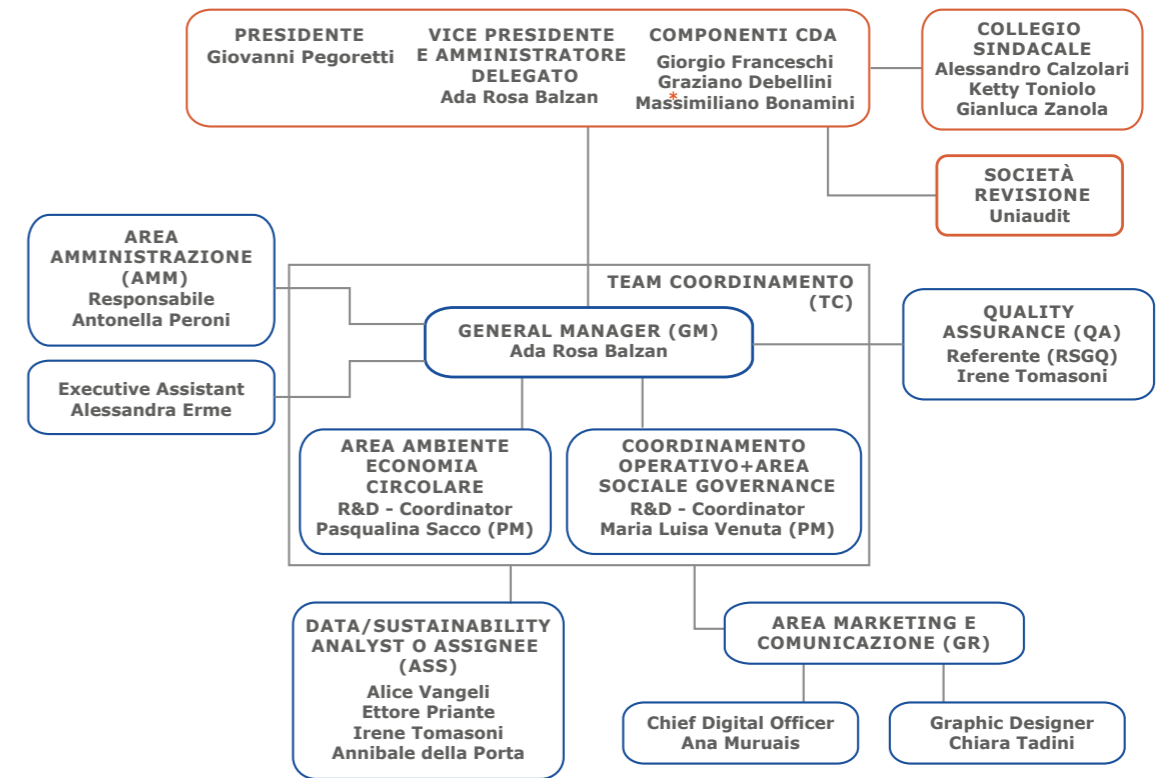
PRESIDENTE
Giovanni Pegoretti

VICE PRESIDENTE E AMMINISTRATORE DELEGATO
Ada Rosa Balzan

COMPONENTI CDA
Giorgio Franceschi
Graziano Debellini
*
Massimiliano Bonamini

COLLEGIO SINDACALE
Alessandro Calzolari
Ketty Toniolo
Gianluca Zanola

SOCIETÀ REVISIONE
Uniaudit

AREA AMMINISTRAZIONE (AMM)
Responsabile
Antonella Peroni

Executive Assistant
Alessandra Erme

TEAM COORDINAMENTO (TC)

GENERAL MANAGER (GM)
Ada Rosa Balzan

QUALITY ASSURANCE (QA)
Referente (RSGQ)
Irene Tomasoni

AREA AMBIENTE ECONOMIA CIRCOLARE
R&D - Coordinator
Pasqualina Sacco (PM)

COORDINAMENTO OPERATIVO+AREA SOCIALE GOVERNANCE
R&D - Coordinator
Maria Luisa Venuta (PM)

DATA/SUSTAINABILITY ANALYST O ASSIGNEE (ASS)
Alice Vangeli
Ettore Priante
Irene Tomasoni
Annibale della Porta

AREA MARKETING E COMUNICAZIONE (GR)

Chief Digital Officer
Ana Muruais

Graphic Designer
Chiara Tadini